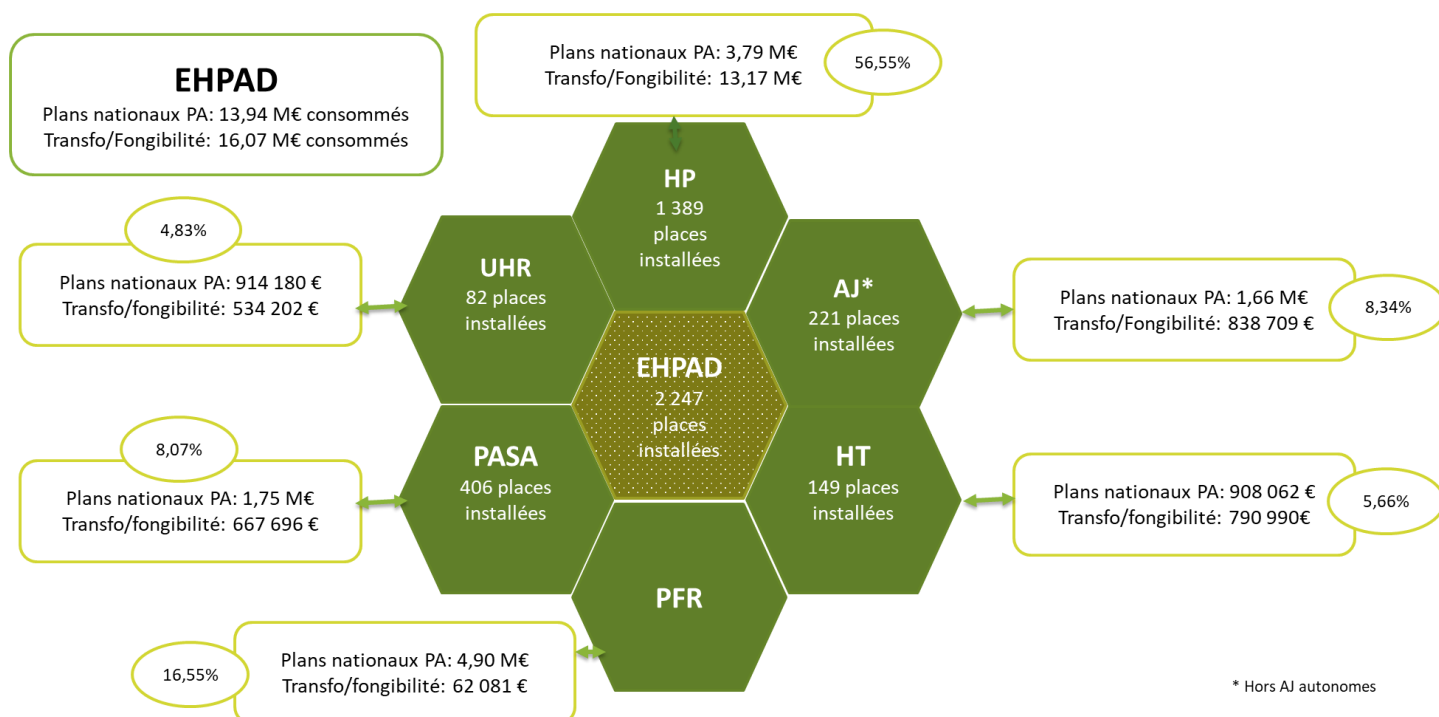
EHPAD
Plans nationaux PA: 13,94 M€ consommés
Transfo/Fongibilité: 16,07 M€ consommés

Plans nationaux PA: 3,79 M€
Transfo/Fongibilité: 13,17 M€

56,55%

HP
1 389
places
installées

4,83%

Plans nationaux PA: 914 180 €
Transfo/fongibilité: 534 202 €

UHR
82 places
installées

AJ*
221 places
installées

Plans nationaux PA: 1,66 M€
Transfo/Fongibilité: 838 709 €

8,34%

EHPAD
2 247
places
installées

8,07%

Plans nationaux PA: 1,75 M€
Transfo/fongibilité: 667 696 €

PASA
406 places
installées

HT
149 places
installées

Plans nationaux PA: 908 062 €
Transfo/fongibilité: 790 990€

5,66%

PFR

16,55%

Plans nationaux PA: 4,90 M€
Transfo/fongibilité: 62 081 €

* Hors AJ autonomes